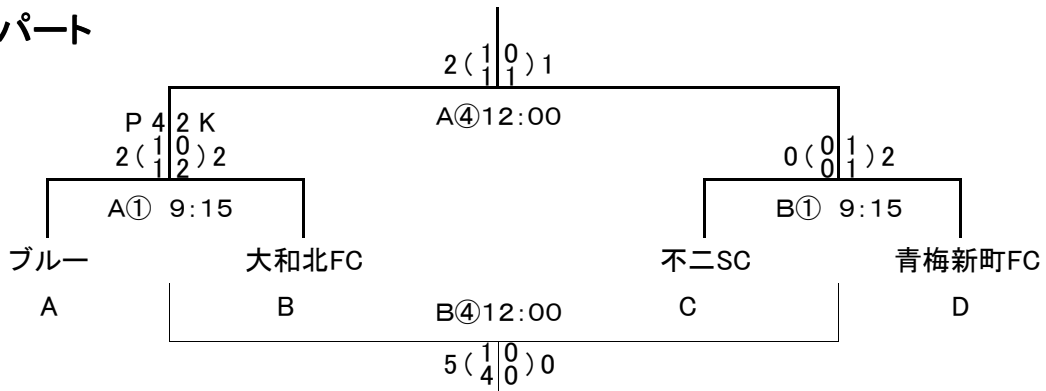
パート

2 ( $\begin{matrix}1 & 0 \\ 1 & 1\end{matrix}$ ) 1

A④12:00

P 4 2 K
2 ( $\begin{matrix}1 & 0 \\ 1 & 2\end{matrix}$ ) 2

0 ( $\begin{matrix}0 & 1 \\ 0 & 1\end{matrix}$ ) 2

A① 9:15

B① 9:15

ブルー
大和北FC
不二SC
青梅新町FC

A
B
B④12:00
C
D

5 ( $\begin{matrix}1 & 0 \\ 4 & 0\end{matrix}$ ) 0